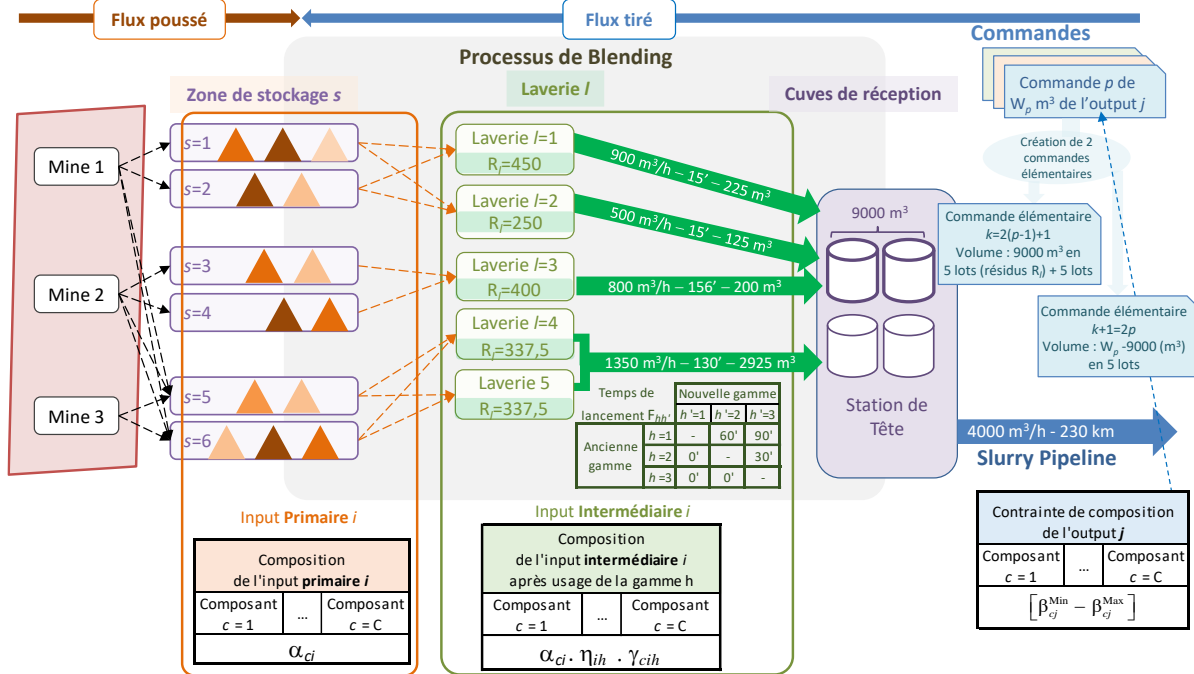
Flux poussé

Flux tiré

Commandes

Processus de Blending

Zone de stockage $s$

Laverie $l$

Cuves de réception

Commande $p$ de $W_p$ m³ de l'output $j$

Création de 2 commandes élémentaires

Mine 1

Mine 2

Mine 3

$s$=1
$s$=2
$s$=3
$s$=4
$s$=5
$s$=6

Laverie $l$=1
$R_l$=450

Laverie $l$=2
$R_l$=250

Laverie $l$=3
$R_l$=400

Laverie $l$=4
$R_l$=337,5

Laverie 5
$R_l$=337,5

900 m³/h – 15' – 225 m³

500 m³/h – 15' – 125 m³

800 m³/h – 156' – 200 m³

1350 m³/h – 130' – 2925 m³

9000 m³

Commande élémentaire
$k$=2($p$-1)+1
Volume : 9000 m³ en 5 lots (résidus $R_l$) + 5 lots

Commande élémentaire
$k$+1=2$p$
Volume : $W_p$ -9000 (m³) en 5 lots

Station de Tête

4000 m³/h - 230 km

Slurry Pipeline

Temps de lancement $F_{hh'}$

| | | Nouvelle gamme | | |
|---|---|---|---|---|
| | | $h'$=1 | $h'$=2 | $h'$=3 |
| Ancienne gamme | $h$=1 | - | 60' | 90' |
| | $h$=2 | 0' | - | 30' |
| | $h$=3 | 0' | 0' | - |

Input Primaire $i$

| Composition de l'input primaire $i$ | | |
|---|---|---|
| Composant $c$ = 1 | ... | Composant $c$ = C |
| $\alpha_{ci}$ | | |

Input Intermédiaire $i$

| Composition de l'input intermédiaire $i$ après usage de la gamme h | | |
|---|---|---|
| Composant $c$ = 1 | ... | Composant $c$ = C |
| $\alpha_{ci} . \eta_{ih} . \gamma_{cih}$ | | |

| Contrainte de composition de l'output $j$ | | |
|---|---|---|
| Composant $c$ = 1 | ... | Composant $c$ = C |
| $\left[\beta_{cj}^{Min} - \beta_{cj}^{Max}\right]$ | | |